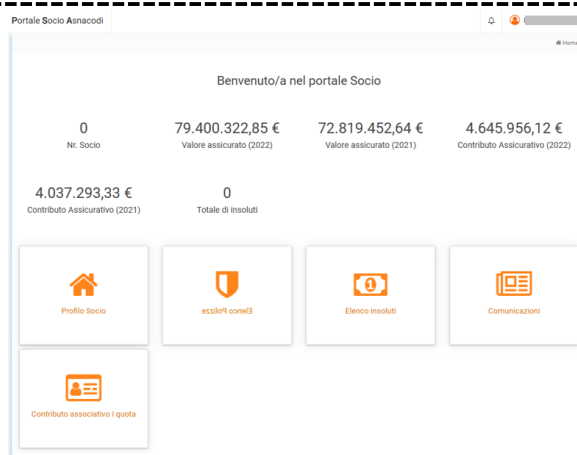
Portale Socio Asnacodi

Home

Benvenuto/a nel portale Socio

0
Nr. Socio

79.400.322,85 €
Valore assicurato (2022)

72.819.452,64 €
Valore assicurato (2021)

4.645.956,12 €
Contributo Assicurativo (2022)

4.037.293,33 €
Contributo Assicurativo (2021)

0
Totale di insoluti

Profilo Socio

Elenco Polizze

Elenco insoluti

Comunicazioni

Contributo associativo I quota